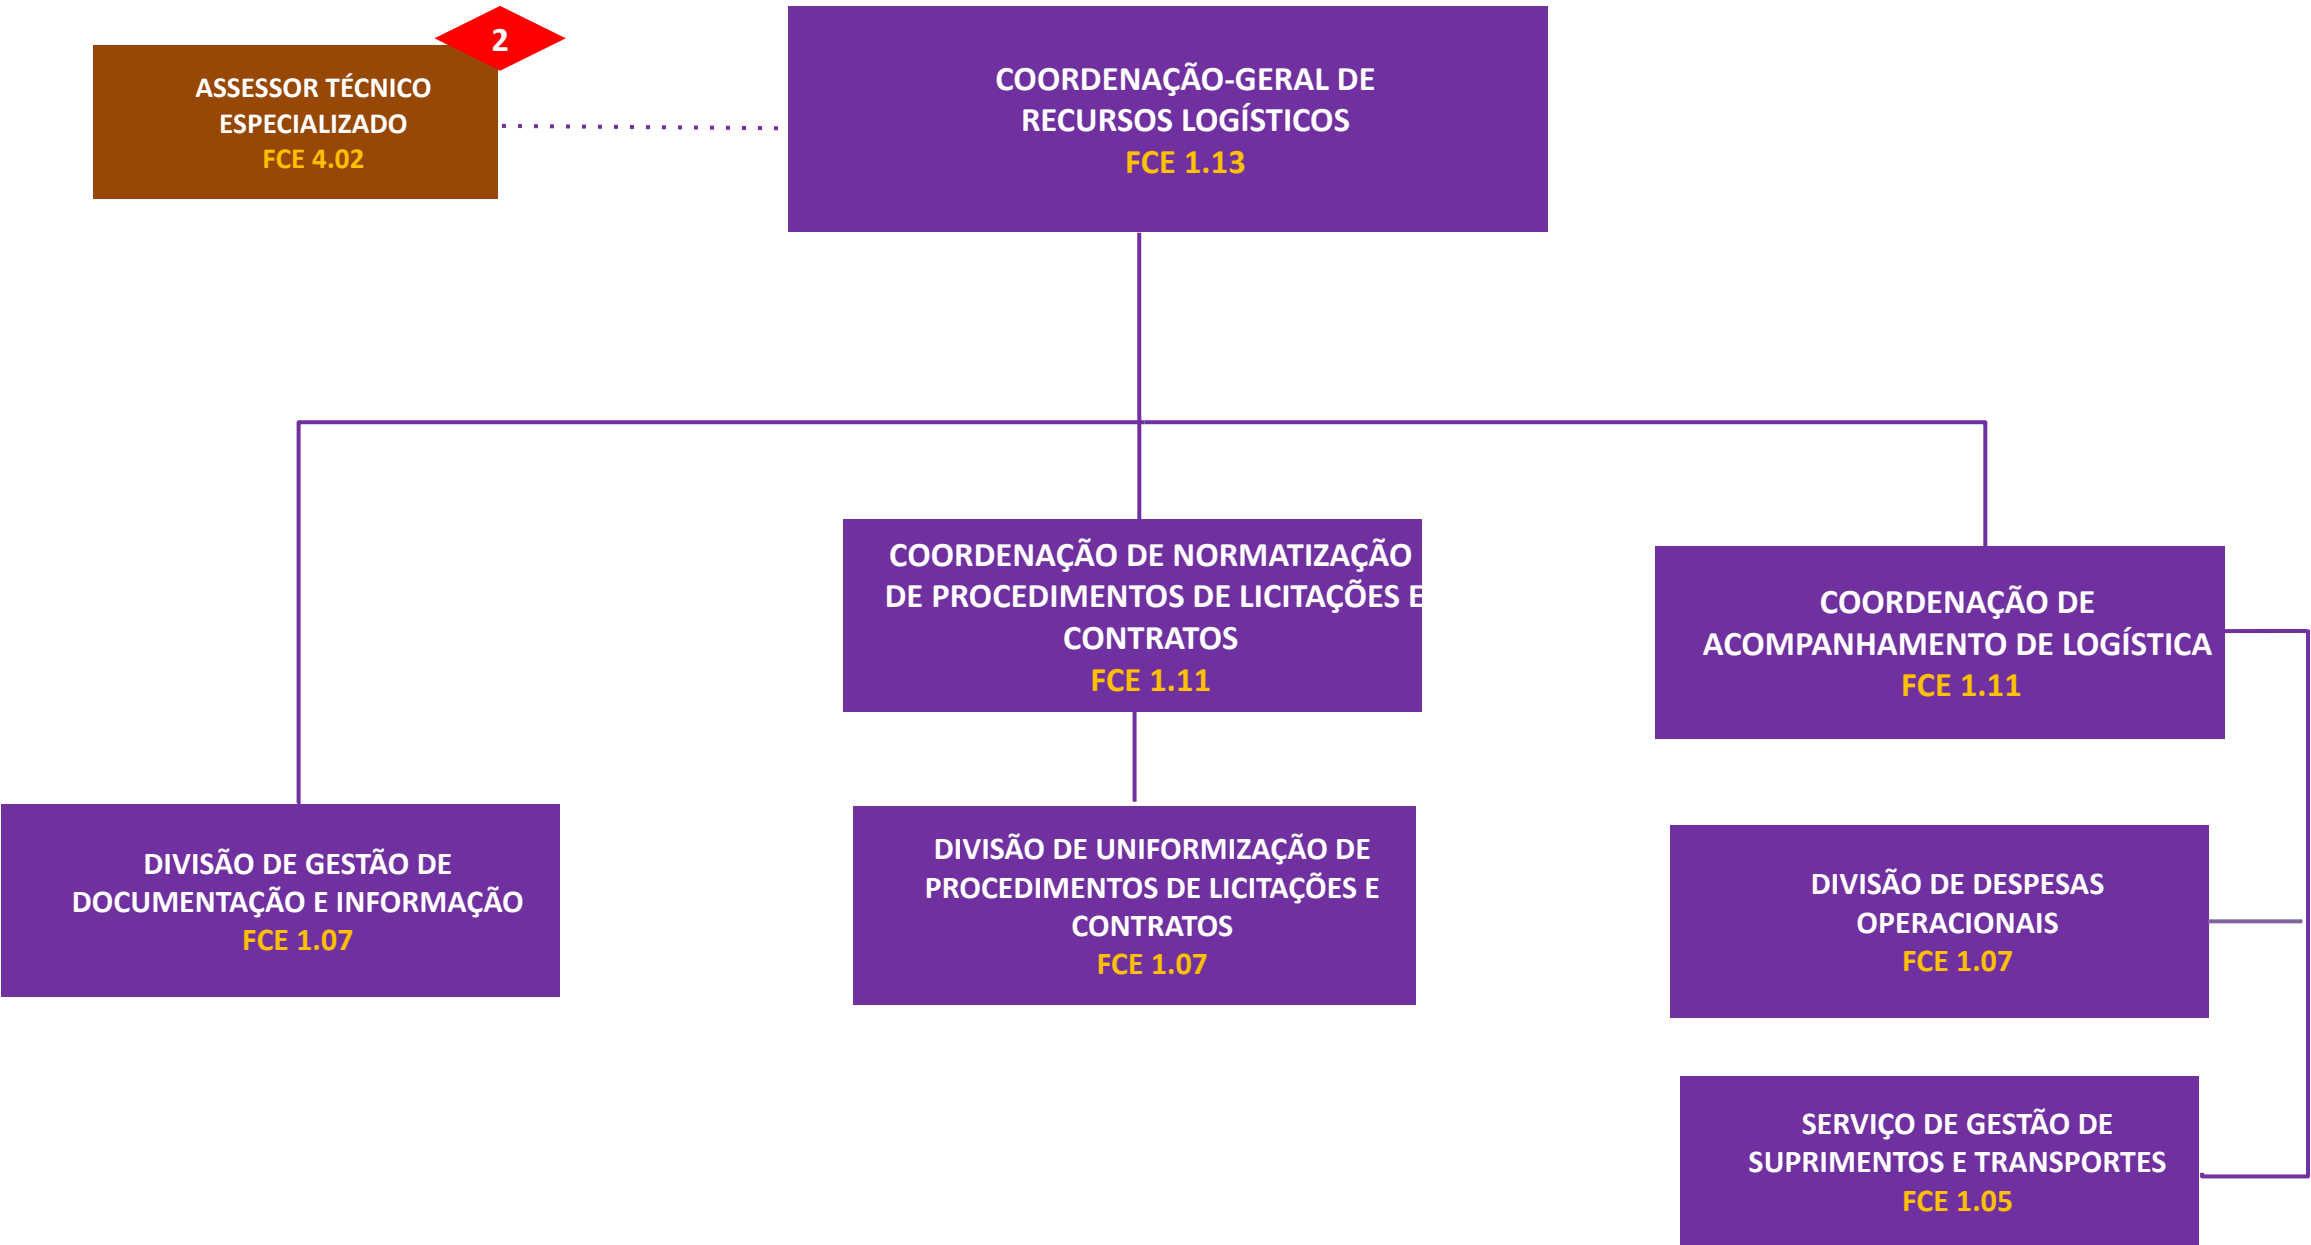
2

ASSESSOR TÉCNICO ESPECIALIZADO
FCE 4.02

COORDENAÇÃO-GERAL DE RECURSOS LOGÍSTICOS
FCE 1.13

COORDENAÇÃO DE NORMATIZAÇÃO DE PROCEDIMENTOS DE LICITAÇÕES E CONTRATOS
FCE 1.11

COORDENAÇÃO DE ACOMPANHAMENTO DE LOGÍSTICA
FCE 1.11

DIVISÃO DE GESTÃO DE DOCUMENTAÇÃO E INFORMAÇÃO
FCE 1.07

DIVISÃO DE UNIFORMIZAÇÃO DE PROCEDIMENTOS DE LICITAÇÕES E CONTRATOS
FCE 1.07

DIVISÃO DE DESPESAS OPERACIONAIS
FCE 1.07

SERVIÇO DE GESTÃO DE SUPRIMENTOS E TRANSPORTES
FCE 1.05